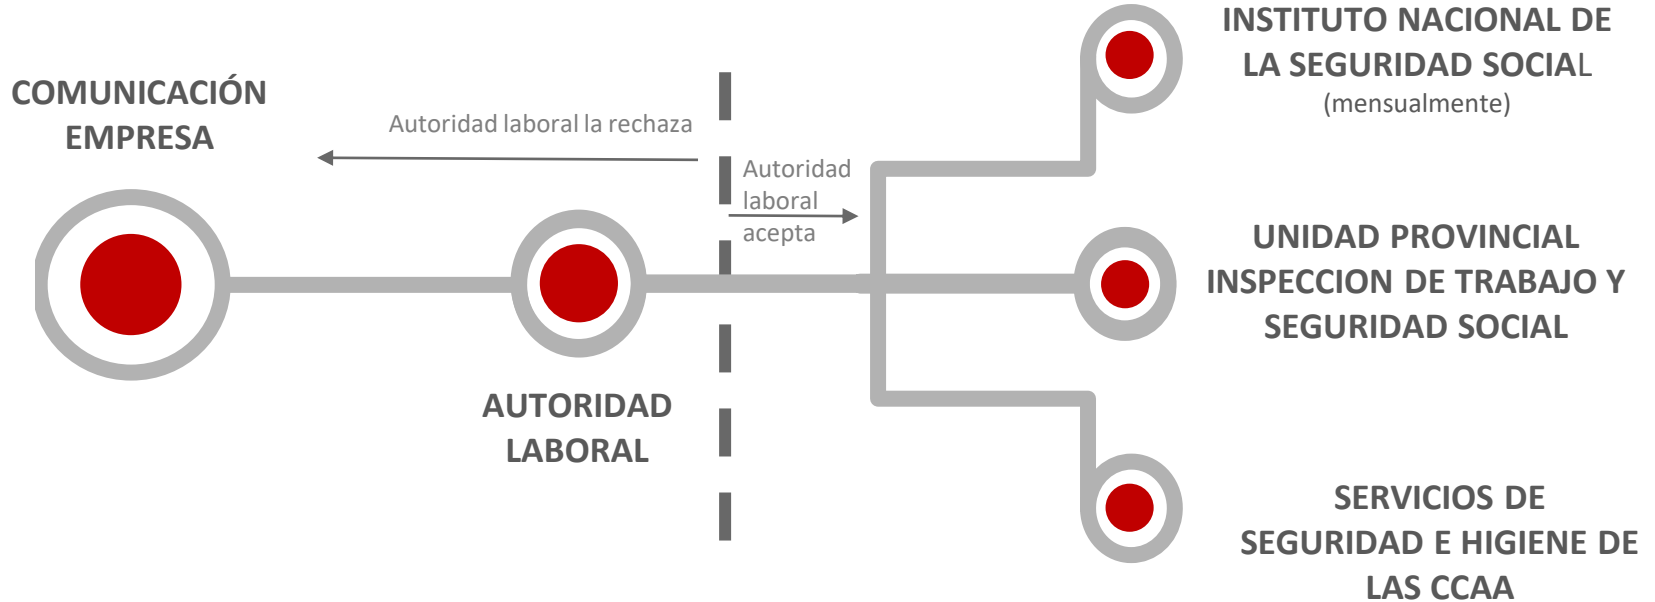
COMUNICACIÓN EMPRESA

Autoridad laboral la rechaza

Autoridad laboral acepta

AUTORIDAD LABORAL

INSTITUTO NACIONAL DE LA SEGURIDAD SOCIAL
(mensualmente)

UNIDAD PROVINCIAL INSPECCION DE TRABAJO Y SEGURIDAD SOCIAL

SERVICIOS DE SEGURIDAD E HIGIENE DE LAS CCAA